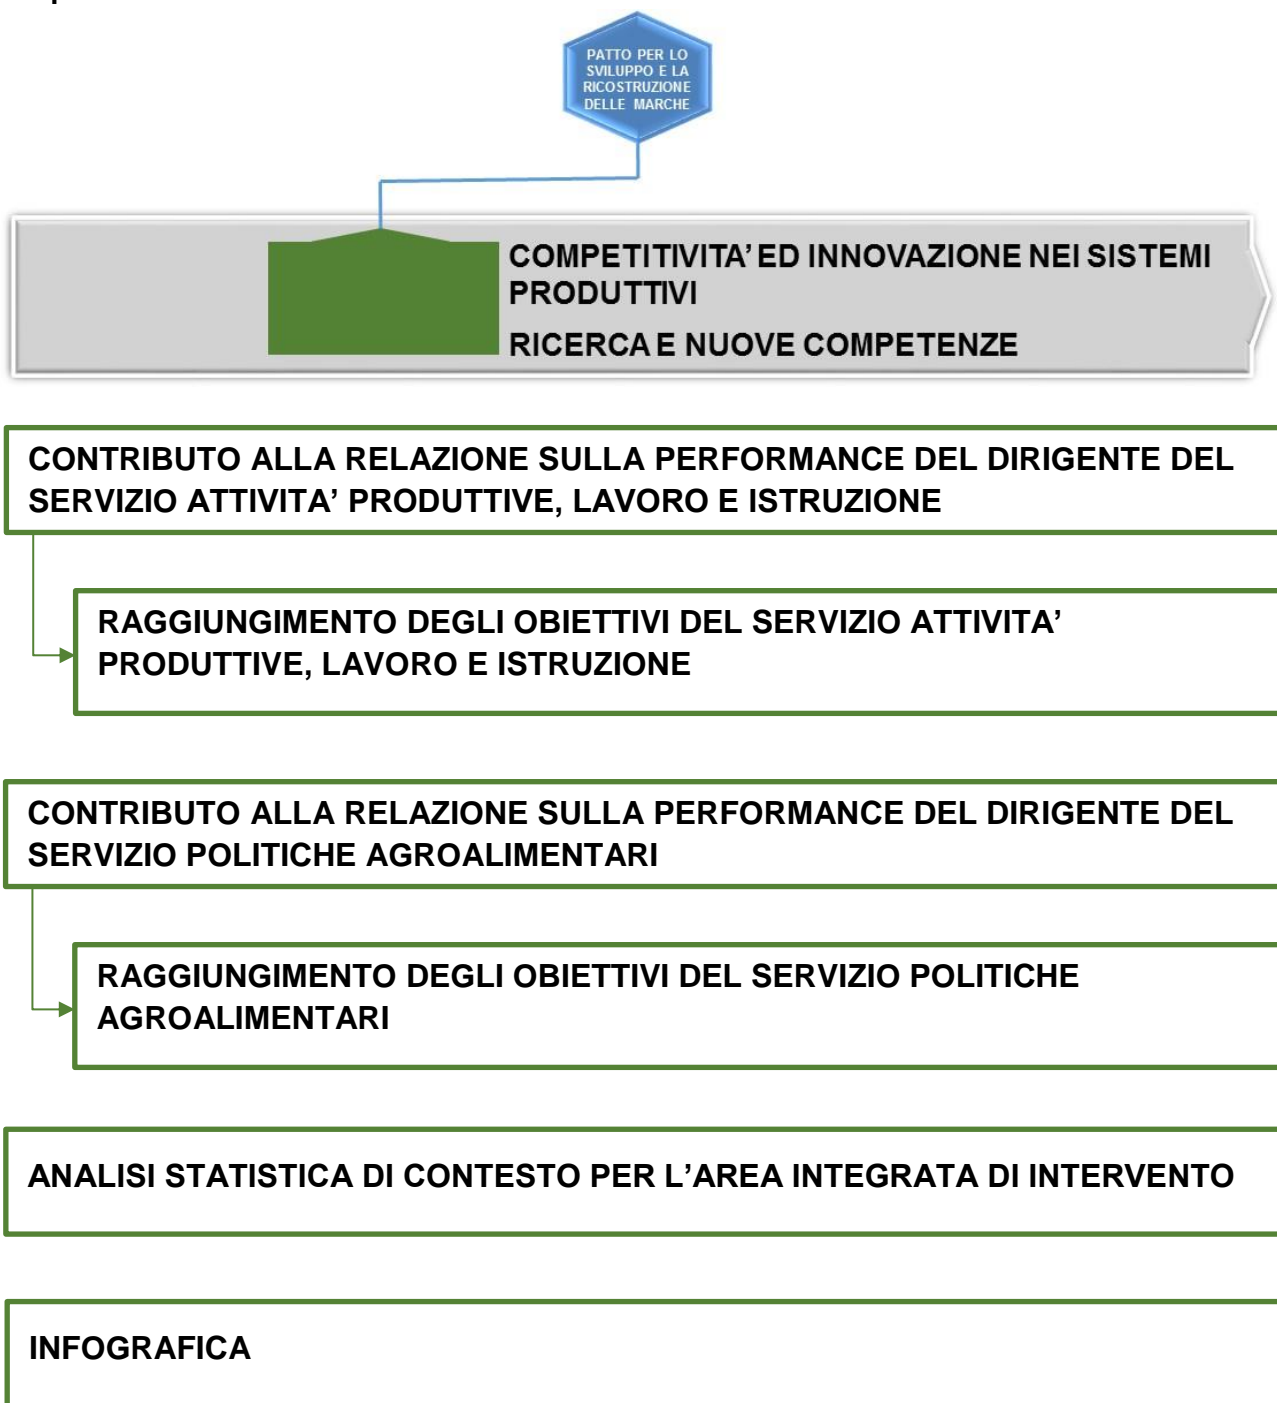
PATTO PER LO SVILUPPO E LA RICOSTRUZIONE DELLE MARCHE

COMPETITIVITA' ED INNOVAZIONE NEI SISTEMI PRODUTTIVI

RICERCA E NUOVE COMPETENZE

CONTRIBUTO ALLA RELAZIONE SULLA PERFORMANCE DEL DIRIGENTE DEL SERVIZIO ATTIVITA' PRODUTTIVE, LAVORO E ISTRUZIONE

RAGGIUNGIMENTO DEGLI OBIETTIVI DEL SERVIZIO ATTIVITA' PRODUTTIVE, LAVORO E ISTRUZIONE

CONTRIBUTO ALLA RELAZIONE SULLA PERFORMANCE DEL DIRIGENTE DEL SERVIZIO POLITICHE AGROALIMENTARI

RAGGIUNGIMENTO DEGLI OBIETTIVI DEL SERVIZIO POLITICHE AGROALIMENTARI

ANALISI STATISTICA DI CONTESTO PER L'AREA INTEGRATA DI INTERVENTO

INFOGRAFICA